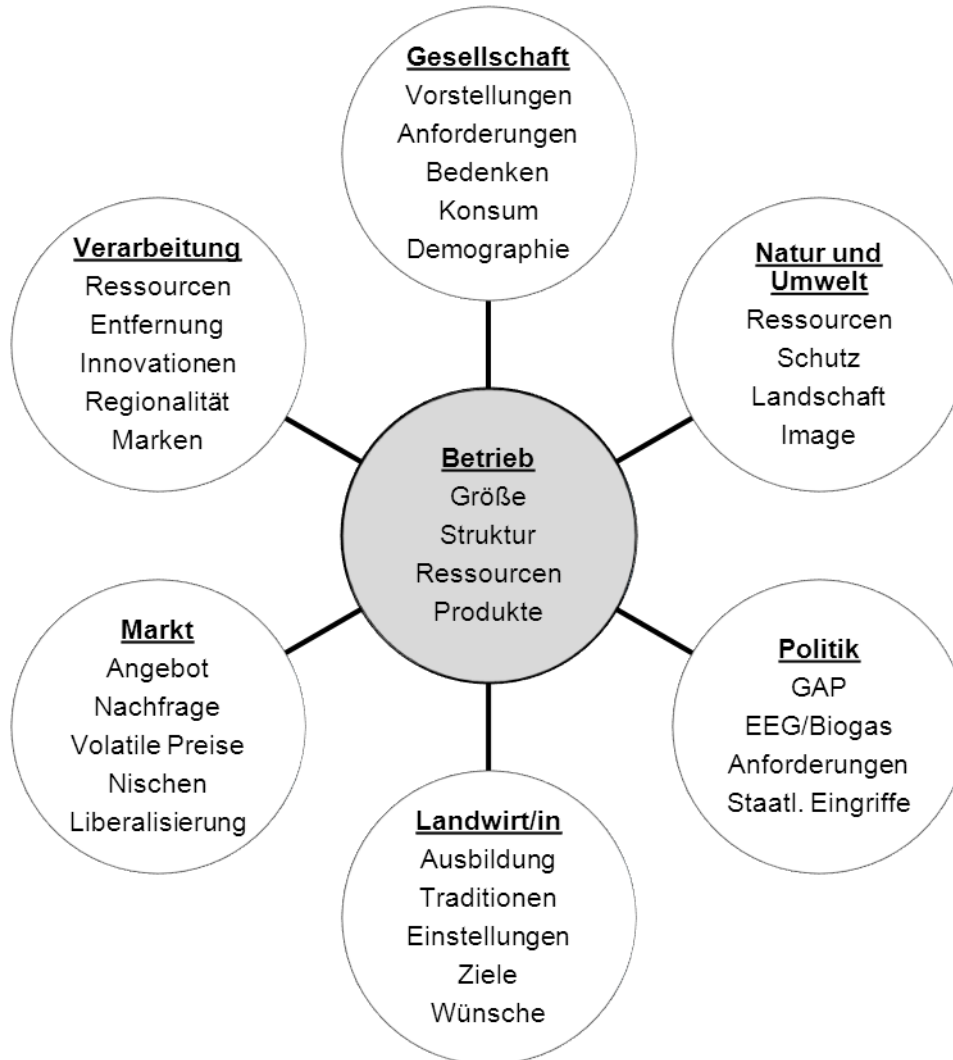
Gesellschaft
Vorstellungen
Anforderungen
Bedenken
Konsum
Demographie

Verarbeitung
Ressourcen
Entfernung
Innovationen
Regionalität
Marken

Natur und Umwelt
Ressourcen
Schutz
Landschaft
Image

Betrieb
Größe
Struktur
Ressourcen
Produkte

Markt
Angebot
Nachfrage
Volatile Preise
Nischen
Liberalisierung

Politik
GAP
EEG/Biogas
Anforderungen
Staatl. Eingriffe

Landwirt/in
Ausbildung
Traditionen
Einstellungen
Ziele
Wünsche